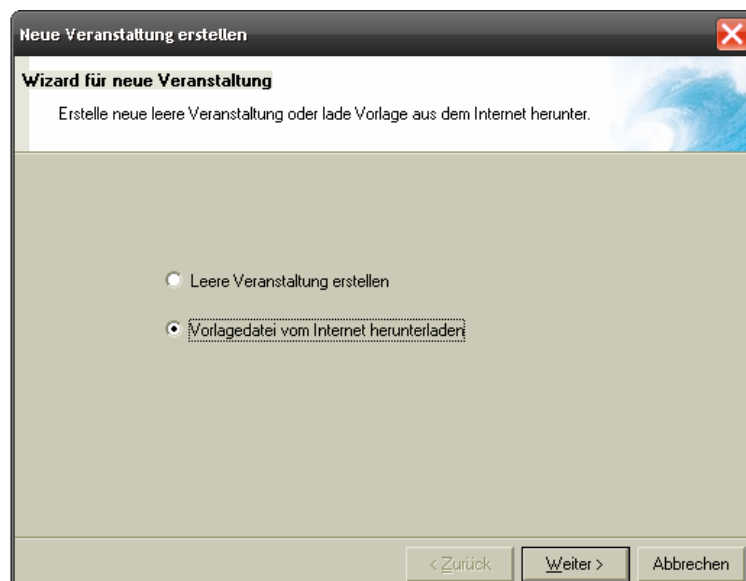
Neue Veranstaltung erstellen

Wizard für neue Veranstaltung

Erstelle neue leere Veranstaltung oder lade Vorlage aus dem Internet herunter.

Leere Veranstaltung erstellen

Vorlagedatei vom Internet herunterladen

< Zurück

Weiter >

Abbrechen